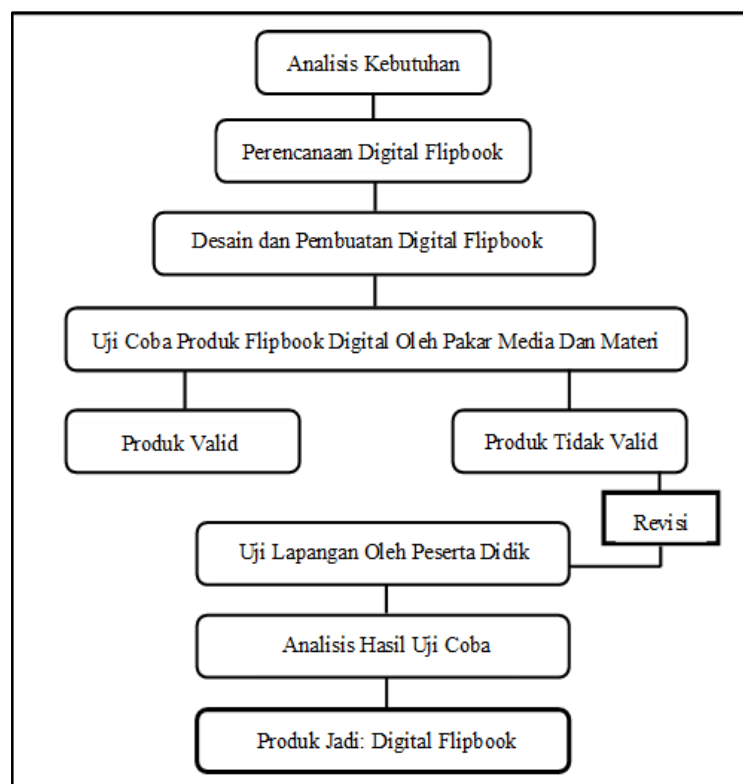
Analisis Kebutuhan

Perencanaan Digital Flipbook

Desain dan Pembuatan Digital Flipbook

Uji Coba Produk Flipbook Digital Oleh Pakar Media Dan Materi

Produk Valid

Produk Tidak Valid

Revisi

Uji Lapangan Oleh Peserta Didik

Analisis Hasil Uji Coba

Produk Jadi: Digital Flipbook